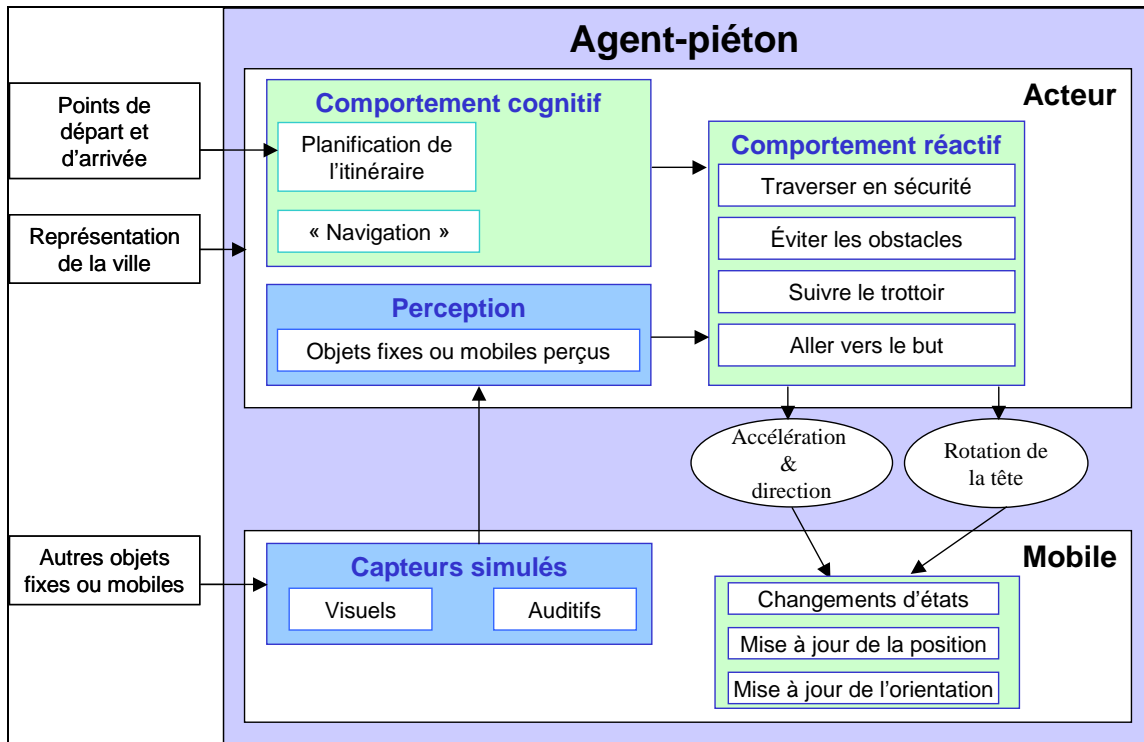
Agent-piéton

Acteur

Points de départ et d'arrivée

Représentation de la ville

Comportement cognitif

Planification de l'itinéraire

« Navigation »

Comportement réactif

Traverser en sécurité

Éviter les obstacles

Suivre le trottoir

Aller vers le but

Perception

Objets fixes ou mobiles perçus

Accélération & direction

Rotation de la tête

Mobile

Autres objets fixes ou mobiles

Capteurs simulés

Visuels

Auditifs

Changements d'états

Mise à jour de la position

Mise à jour de l'orientation